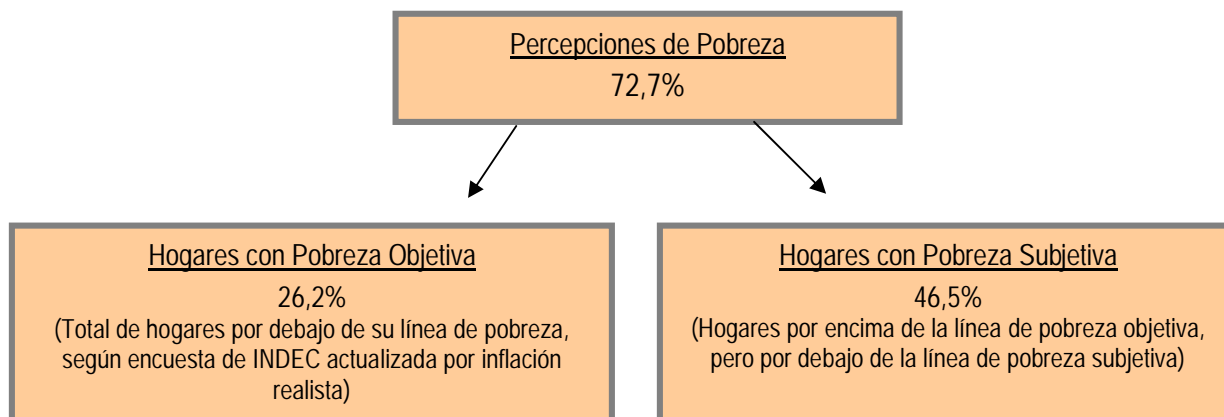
Percepciones de Pobreza
72,7%

Hogares con Pobreza Objetiva
26,2%
(Total de hogares por debajo de su línea de pobreza, según encuesta de INDEC actualizada por inflación realista)

Hogares con Pobreza Subjetiva
46,5%
(Hogares por encima de la línea de pobreza objetiva, pero por debajo de la línea de pobreza subjetiva)